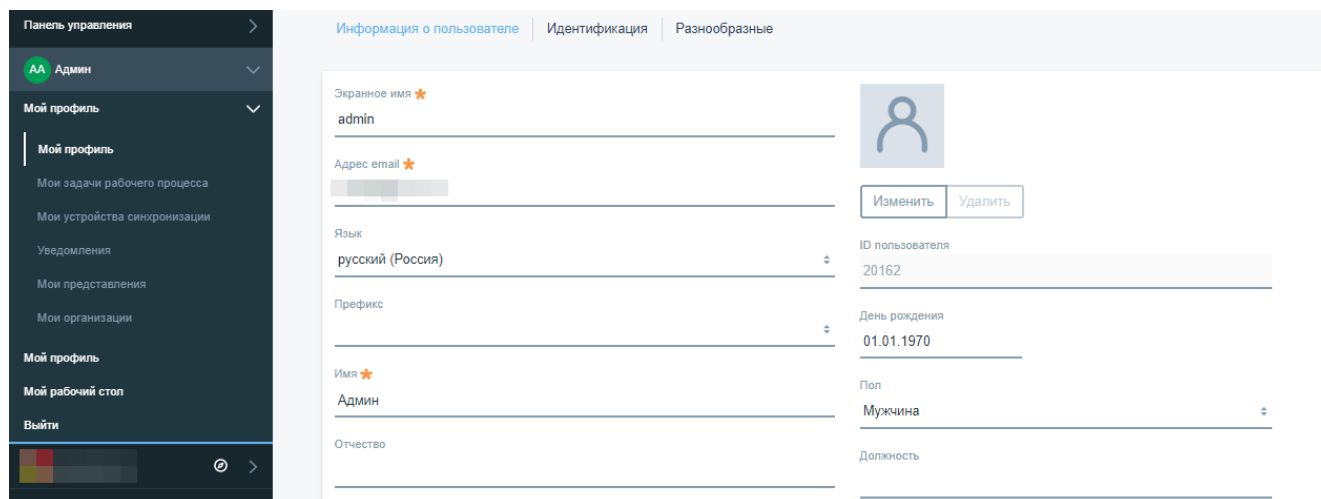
Панель управления

AA Админ

Мой профиль

Мой профиль

Мои задачи рабочего процесса

Мои устройства синхронизации

Уведомления

Мои представления

Мои организации

Мой профиль

Мой рабочий стол

Выйти

Информация о пользователе | Идентификация | Разнообразные

Экранное имя *
admin

Адрес email *
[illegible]

Язык
русский (Россия)

Префикс

Имя *
Админ

Отчество

Изменить Удалить

ID пользователя
20162

День рождения
01.01.1970

Пол
Мужчина

Должность